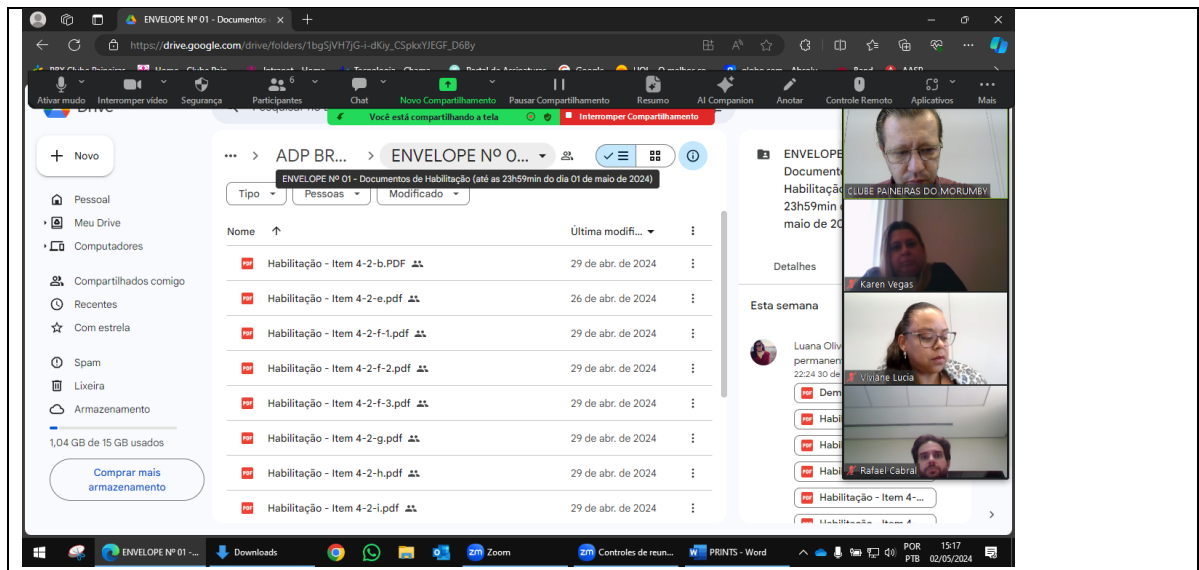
ENVELOPE Nº 01 - Documentos

https://drive.google.com/drive/folders/1bgSjVH7jG-i-dKiy_CSpkxYJEGF_D6By

Ativar mudo | Interromper vídeo | Segurança | Participantes 6 | Chat | Novo Compartilhamento | Pausar Compartilhamento | Resumo | AI Companion | Anotar | Controle Remoto | Aplicativos | Mais

Você está compartilhando a tela | Interromper Compartilhamento

Drive

Novo

Pessoal
Meu Drive
Computadores
Compartilhados comigo
Recentes
Com estrela
Spam
Lixeira
Armazenamento
1,04 GB de 15 GB usados
Comprar mais armazenamento

ADP BR... > ENVELOPE Nº 0...

ENVELOPE Nº 01 - Documentos de Habilitação (até as 23h59min do dia 01 de maio de 2024)

Tipo | Pessoas | Modificado

| Nome | Última modifi... |
|---|---|
| Habilitação - Item 4-2-b.PDF | 29 de abr. de 2024 |
| Habilitação - Item 4-2-e.pdf | 26 de abr. de 2024 |
| Habilitação - Item 4-2-f-1.pdf | 29 de abr. de 2024 |
| Habilitação - Item 4-2-f-2.pdf | 29 de abr. de 2024 |
| Habilitação - Item 4-2-f-3.pdf | 29 de abr. de 2024 |
| Habilitação - Item 4-2-g.pdf | 29 de abr. de 2024 |
| Habilitação - Item 4-2-h.pdf | 29 de abr. de 2024 |
| Habilitação - Item 4-2-i.pdf | 29 de abr. de 2024 |

ENVELOPE Documento Habilitaçã 23h59min maio de 20

Detalhes

Esta semana

Luana Oliv permanen 22:24 30 de

Dem
Habi
Habi
Habi
Habilitação - Item 4-...
Habilitação - Item 4

CLUBE PAINEIRAS DO MORUMBY
Karen Vegas
Viviane Lucia
Rafael Cabral

ENVELOPE Nº 01 - ... | Downloads | Zoom | Controles de reun... | PRINTS - Word | POR PTB | 15:17 02/05/2024